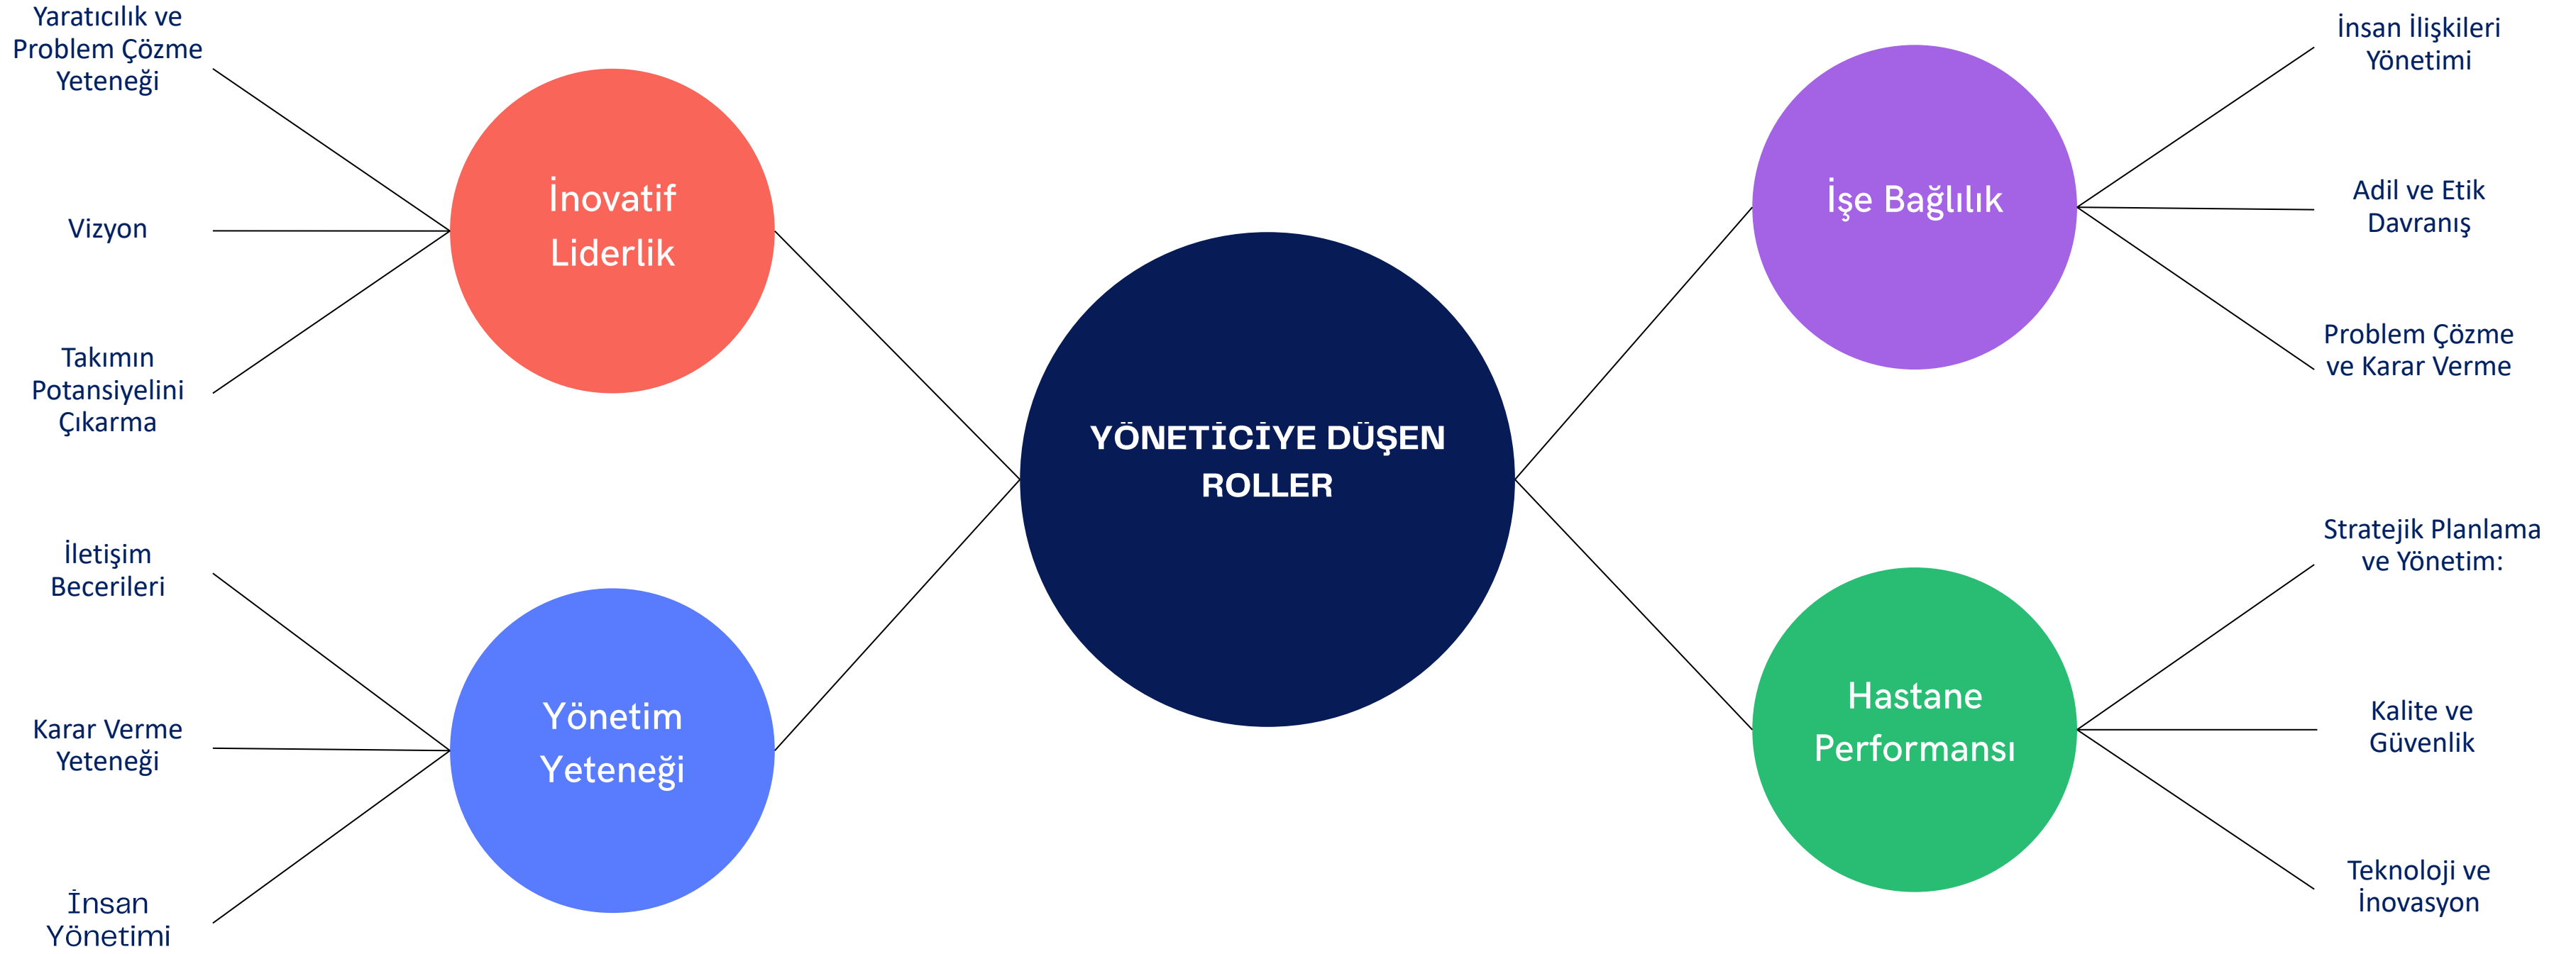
YÖNETİCİYE DÜŞEN ROLLER

İnovatif Liderlik

Yaratıcılık ve Problem Çözme Yeteneği

Vizyon

Takımın Potansiyelini Çıkarma

Yönetim Yeteneği

İletişim Becerileri

Karar Verme Yeteneği

İnsan Yönetimi

İşe Bağlılık

İnsan İlişkileri Yönetimi

Adil ve Etik Davranış

Problem Çözme ve Karar Verme

Hastane Performansı

Stratejik Planlama ve Yönetim:

Kalite ve Güvenlik

Teknoloji ve İnovasyon